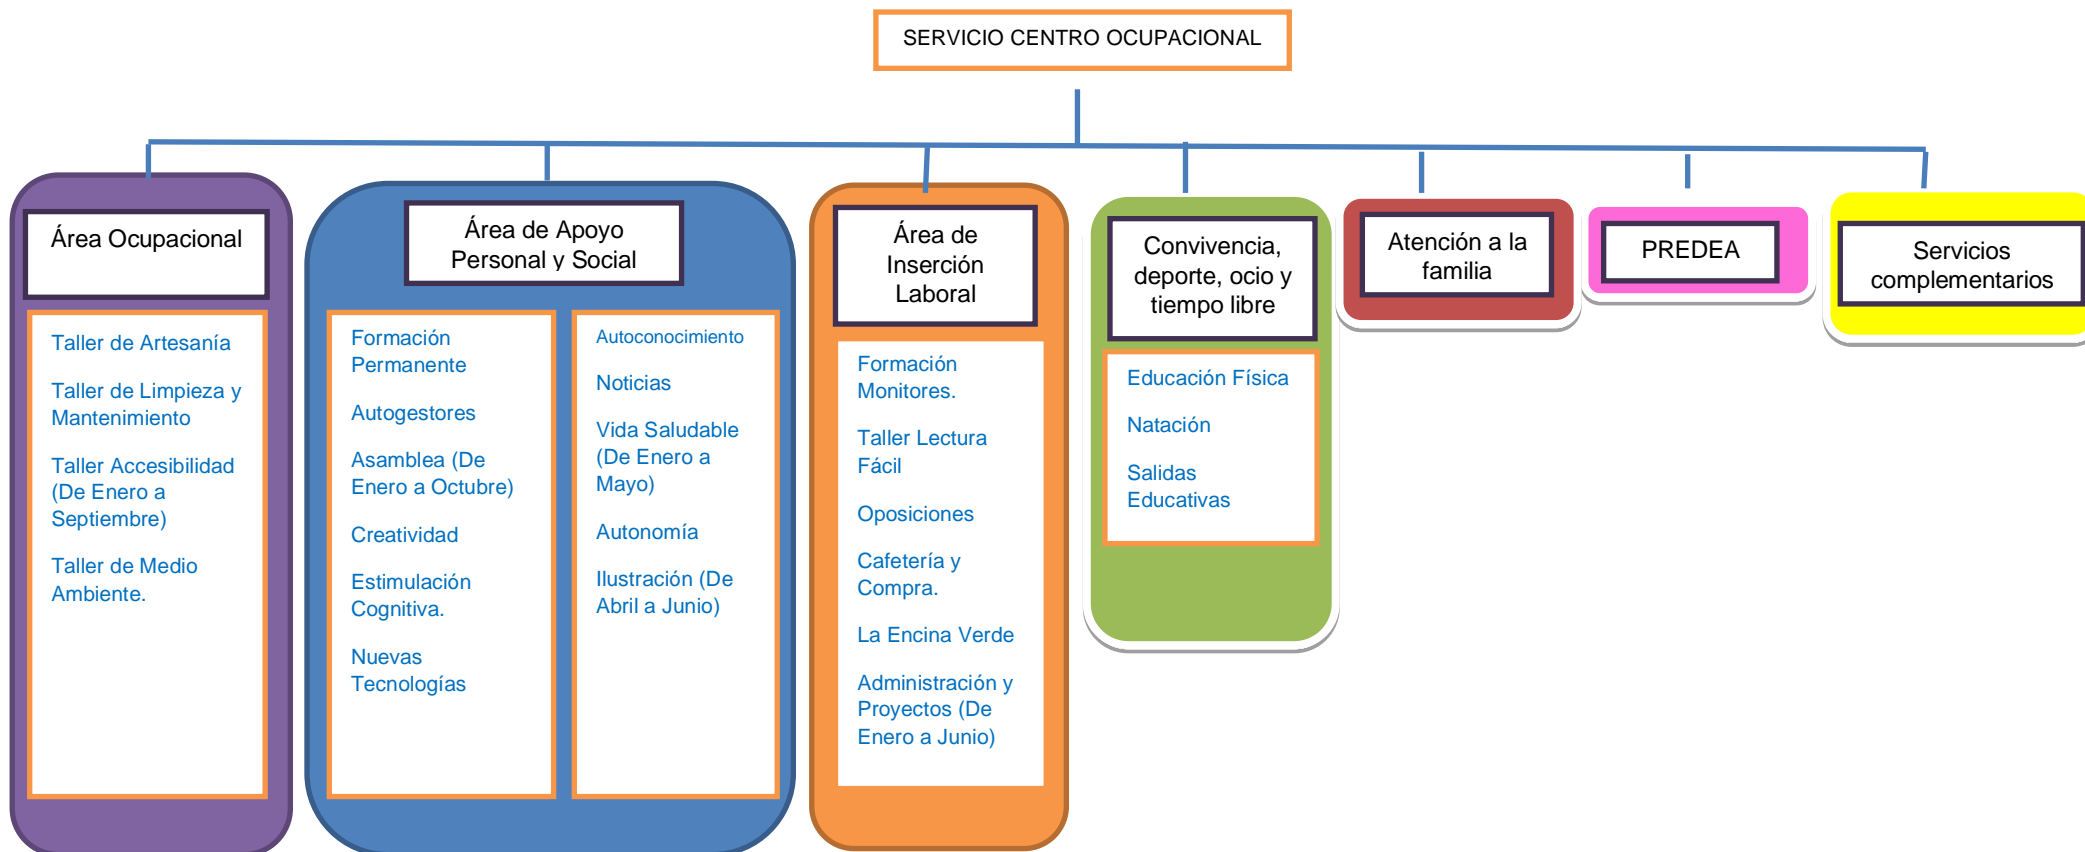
SERVICIO CENTRO OCUPACIONAL

Área Ocupacional

Taller de Artesanía

Taller de Limpieza y Mantenimiento

Taller Accesibilidad (De Enero a Septiembre)

Taller de Medio Ambiente.

Área de Apoyo Personal y Social

Formación Permanente

Autogestores

Asamblea (De Enero a Octubre)

Creatividad

Estimulación Cognitiva.

Nuevas Tecnologías

Autoconocimiento

Noticias

Vida Saludable (De Enero a Mayo)

Autonomía

Ilustración (De Abril a Junio)

Área de Inserción Laboral

Formación Monitores.

Taller Lectura Fácil

Oposiciones

Cafetería y Compra.

La Encina Verde

Administración y Proyectos (De Enero a Junio)

Convivencia, deporte, ocio y tiempo libre

Educación Física

Natación

Salidas Educativas

Atención a la familia

PREDEA

Servicios complementarios